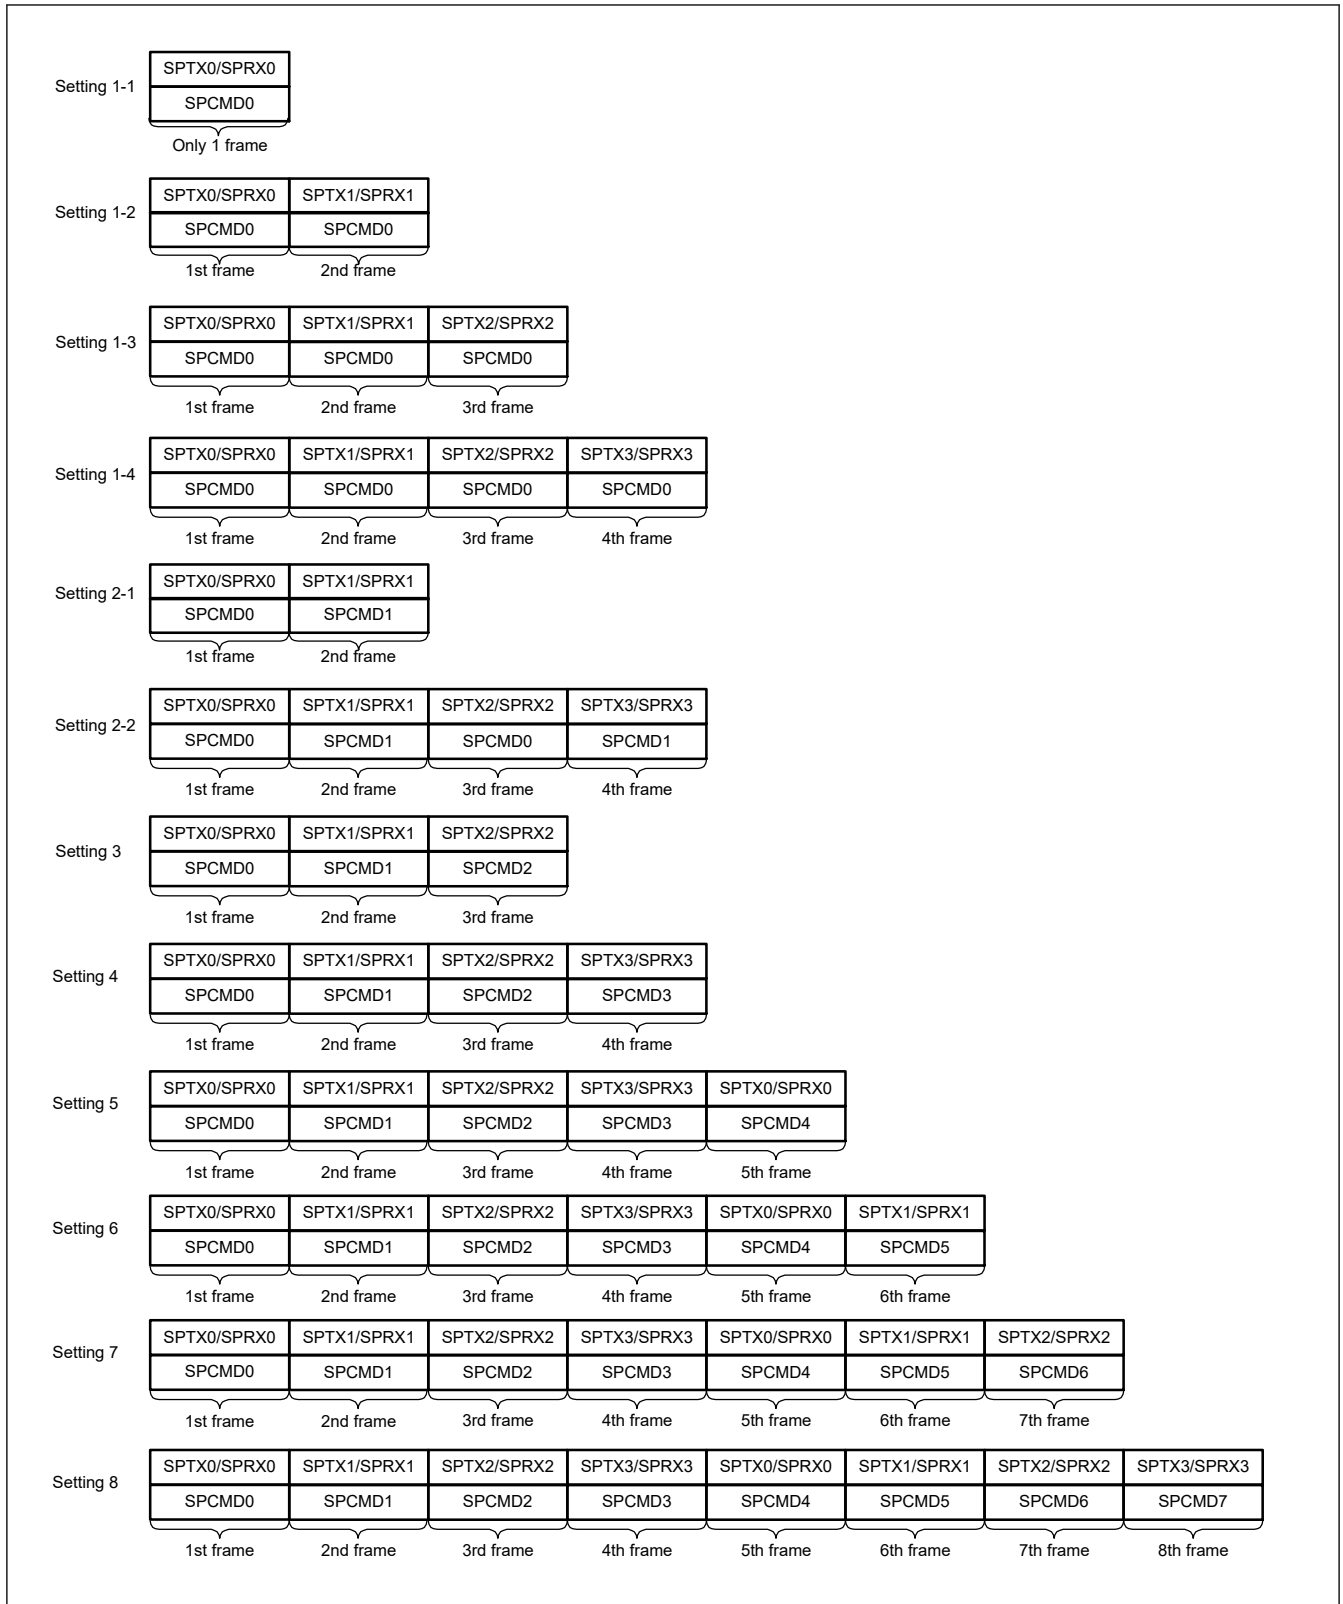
Setting 1-1

| SPTX0/SPRX0 |
|---|
| SPCMD0 |

Only 1 frame

Setting 1-2

| SPTX0/SPRX0 | SPTX1/SPRX1 |
|---|---|
| SPCMD0 | SPCMD0 |

1st frame 2nd frame

Setting 1-3

| SPTX0/SPRX0 | SPTX1/SPRX1 | SPTX2/SPRX2 |
|---|---|---|
| SPCMD0 | SPCMD0 | SPCMD0 |

1st frame 2nd frame 3rd frame

Setting 1-4

| SPTX0/SPRX0 | SPTX1/SPRX1 | SPTX2/SPRX2 | SPTX3/SPRX3 |
|---|---|---|---|
| SPCMD0 | SPCMD0 | SPCMD0 | SPCMD0 |

1st frame 2nd frame 3rd frame 4th frame

Setting 2-1

| SPTX0/SPRX0 | SPTX1/SPRX1 |
|---|---|
| SPCMD0 | SPCMD1 |

1st frame 2nd frame

Setting 2-2

| SPTX0/SPRX0 | SPTX1/SPRX1 | SPTX2/SPRX2 | SPTX3/SPRX3 |
|---|---|---|---|
| SPCMD0 | SPCMD1 | SPCMD0 | SPCMD1 |

1st frame 2nd frame 3rd frame 4th frame

Setting 3

| SPTX0/SPRX0 | SPTX1/SPRX1 | SPTX2/SPRX2 |
|---|---|---|
| SPCMD0 | SPCMD1 | SPCMD2 |

1st frame 2nd frame 3rd frame

Setting 4

| SPTX0/SPRX0 | SPTX1/SPRX1 | SPTX2/SPRX2 | SPTX3/SPRX3 |
|---|---|---|---|
| SPCMD0 | SPCMD1 | SPCMD2 | SPCMD3 |

1st frame 2nd frame 3rd frame 4th frame

Setting 5

| SPTX0/SPRX0 | SPTX1/SPRX1 | SPTX2/SPRX2 | SPTX3/SPRX3 | SPTX0/SPRX0 |
|---|---|---|---|---|
| SPCMD0 | SPCMD1 | SPCMD2 | SPCMD3 | SPCMD4 |

1st frame 2nd frame 3rd frame 4th frame 5th frame

Setting 6

| SPTX0/SPRX0 | SPTX1/SPRX1 | SPTX2/SPRX2 | SPTX3/SPRX3 | SPTX0/SPRX0 | SPTX1/SPRX1 |
|---|---|---|---|---|---|
| SPCMD0 | SPCMD1 | SPCMD2 | SPCMD3 | SPCMD4 | SPCMD5 |

1st frame 2nd frame 3rd frame 4th frame 5th frame 6th frame

Setting 7

| SPTX0/SPRX0 | SPTX1/SPRX1 | SPTX2/SPRX2 | SPTX3/SPRX3 | SPTX0/SPRX0 | SPTX1/SPRX1 | SPTX2/SPRX2 |
|---|---|---|---|---|---|---|
| SPCMD0 | SPCMD1 | SPCMD2 | SPCMD3 | SPCMD4 | SPCMD5 | SPCMD6 |

1st frame 2nd frame 3rd frame 4th frame 5th frame 6th frame 7th frame

Setting 8

| SPTX0/SPRX0 | SPTX1/SPRX1 | SPTX2/SPRX2 | SPTX3/SPRX3 | SPTX0/SPRX0 | SPTX1/SPRX1 | SPTX2/SPRX2 | SPTX3/SPRX3 |
|---|---|---|---|---|---|---|---|
| SPCMD0 | SPCMD1 | SPCMD2 | SPCMD3 | SPCMD4 | SPCMD5 | SPCMD6 | SPCMD7 |

1st frame 2nd frame 3rd frame 4th frame 5th frame 6th frame 7th frame 8th frame